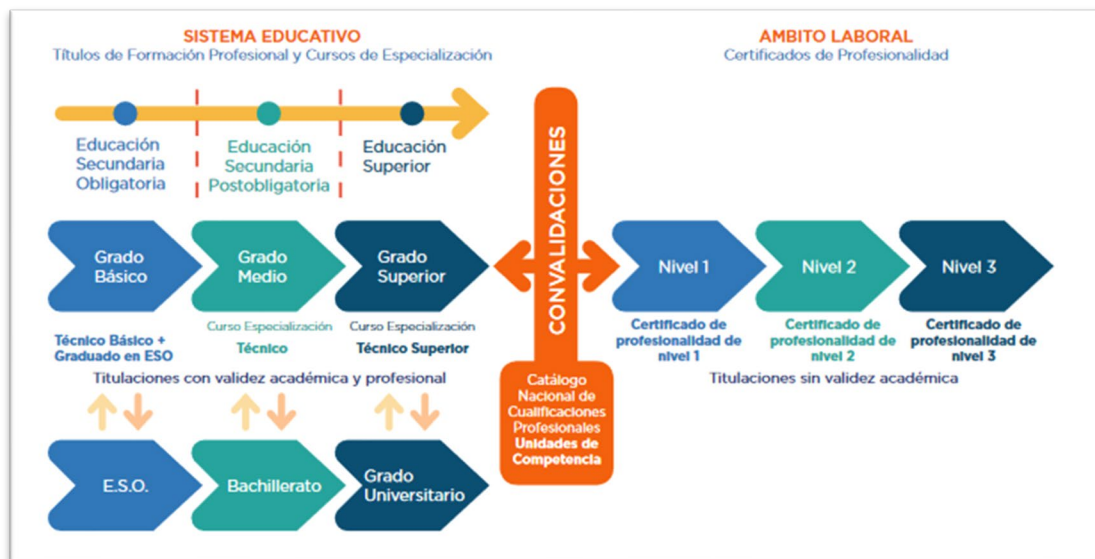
SISTEMA EDUCATIVO
Títulos de Formación Profesional y Cursos de Especialización

AMBITO LABORAL
Certificados de Profesionalidad

Educación Secundaria Obligatoria

Educación Secundaria Postobligatoria

Educación Superior

CONVALIDACIONES

Grado Básico

Grado Medio

Grado Superior

Técnico Básico + Graduado en ESO

Curso Especialización
Técnico

Curso Especialización
Técnico Superior

Titulaciones con validez académica y profesional

E.S.O.

Bachillerato

Grado Universitario

Catálogo Nacional de Cualificaciones Profesionales
Unidades de Competencia

Nivel 1

Nivel 2

Nivel 3

Certificado de profesionalidad de nivel 1

Certificado de profesionalidad de nivel 2

Certificado de profesionalidad de nivel 3

Titulaciones sin validez académica